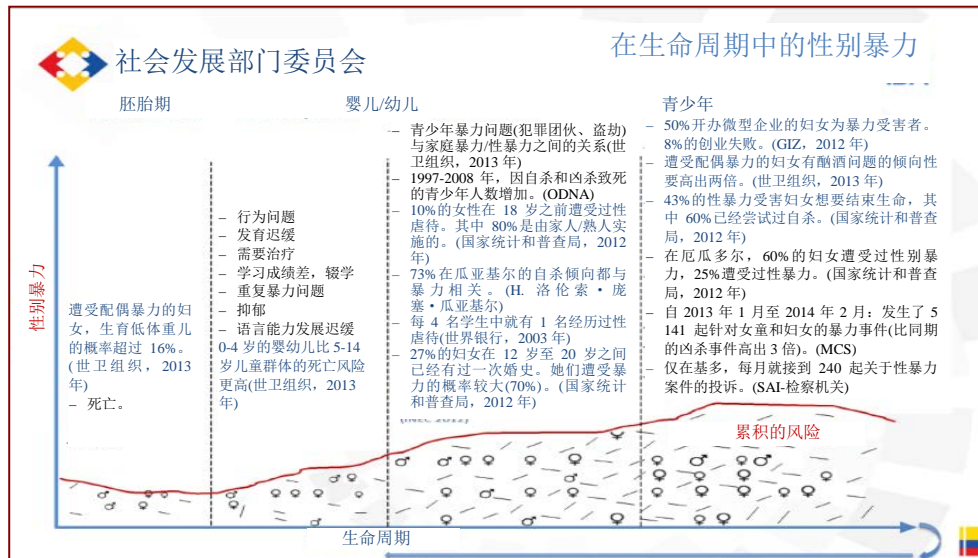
社会发展部门委员会

在生命周期中的性别暴力

胚胎期

婴儿/幼儿

青少年

性别暴力

遭受配偶暴力的妇女，生育低体重儿的概率超过 16%。(世卫组织，2013 年)
– 死亡。

– 行为问题
– 发育迟缓
– 需要治疗
– 学习成绩差，辍学
– 重复暴力问题
– 抑郁
– 语言能力发展迟缓
0-4 岁的婴幼儿比 5-14 岁儿童群体的死亡风险更高(世卫组织，2013 年)

– 青少年暴力问题(犯罪团伙、盗劫)与家庭暴力/性暴力之间的关系(世卫组织，2013 年)
– 1997-2008 年，因自杀和凶杀致死的青少年人数增加。(ODNA)
– 10%的女性在 18 岁之前遭受过性虐待。其中 80%是由家人/熟人实施的。(国家统计和普查局，2012 年)
– 73% 在瓜亚基尔的自杀倾向都与暴力相关。(H. 洛伦索 • 庞塞 • 瓜亚基尔)
– 每 4 名学生中就有 1 名经历过性虐待(世界银行，2003 年)
– 27%的妇女在 12 岁至 20 岁之间已经有过一次婚史。她们遭受暴力的概率较大(70%)。(国家统计和普查局，2012 年)

– 50%开办微型企业的妇女为暴力受害者。8%的创业失败。(GIZ，2012 年)
– 遭受配偶暴力的妇女有酗酒问题的倾向性要高出两倍。(世卫组织，2013 年)
– 43%的性暴力受害妇女想要结束生命，其中 60%已经尝试过自杀。(国家统计和普查局，2012 年)
– 在厄瓜多尔，60%的妇女遭受过性别暴力，25%遭受过性暴力。(国家统计和普查局，2012 年)
– 自 2013 年 1 月至 2014 年 2 月：发生了 5 141 起针对女童和妇女的暴力事件(比同期的凶杀事件高出 3 倍)。(MCS)
– 仅在基多，每月就接到 240 起关于性暴力案件的投诉。(SAI-检察机关)

累积的风险

生命周期